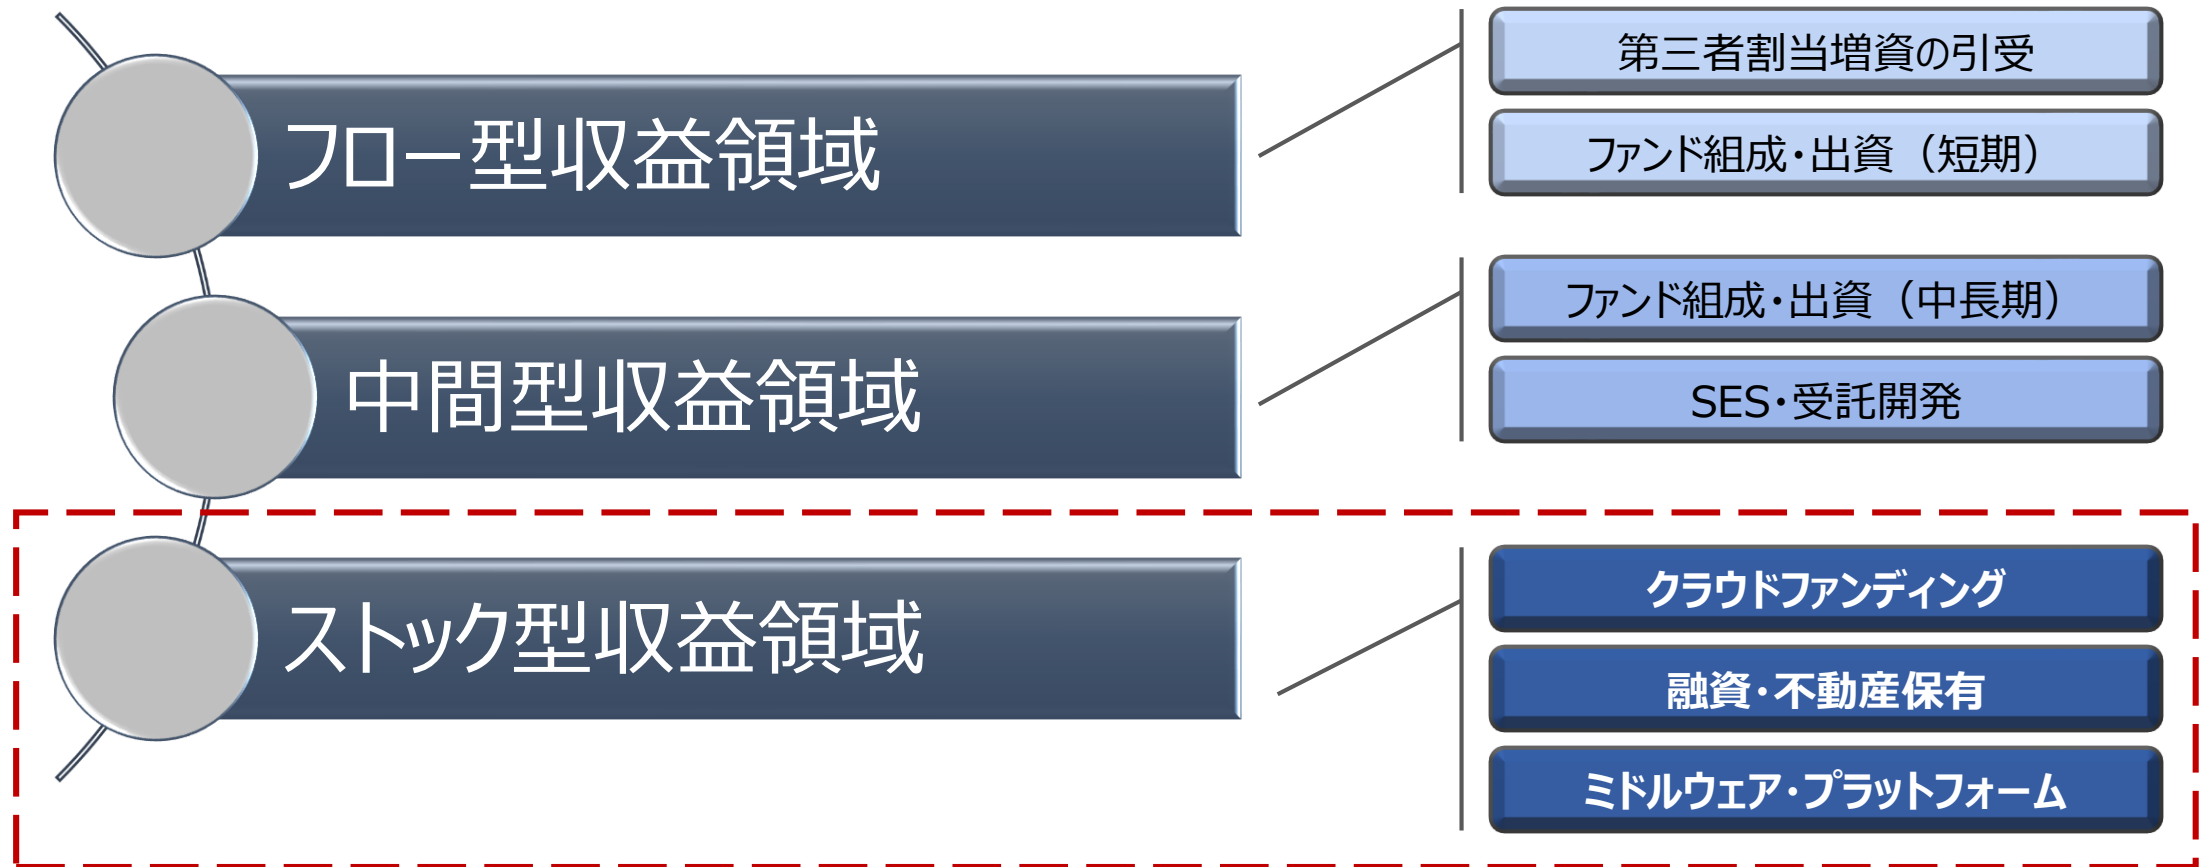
フロー型収益領域

第三者割当増資の引受

ファンド組成・出資（短期）

中間型収益領域

ファンド組成・出資（中長期）

SES・受託開発

ストック型収益領域

クラウドファンディング

融資・不動産保有

ミドルウェア・プラットフォーム